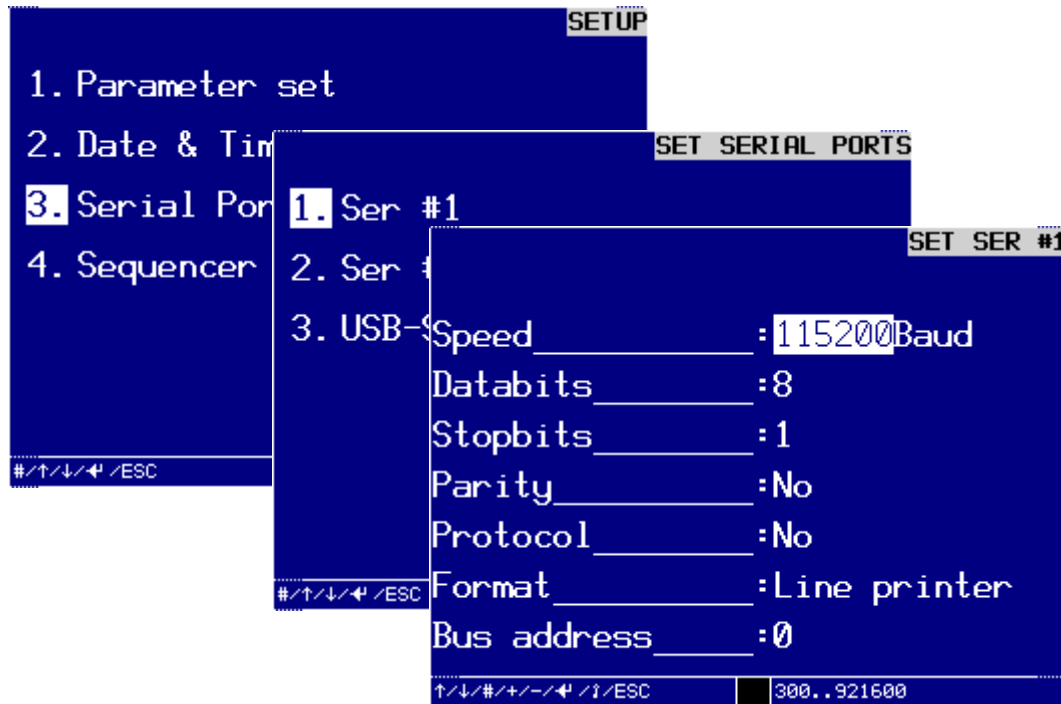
SETUP

1. Parameter set

2. Date & Tim

3. Serial Por

4. Sequencer

#/↑/↓/↵/ESC

SET SERIAL PORTS

1. Ser #1

2. Ser #

3. USB-S

#/↑/↓/↵/ESC

SET SER #1

Speed__________:115200Baud

Databits_______:8

Stopbits_______:1

Parity_________:No

Protocol_______:No

Format_________:Line printer

Bus address____:0

↑/↓/#/+/−/↵/↕/ESC 300..921600